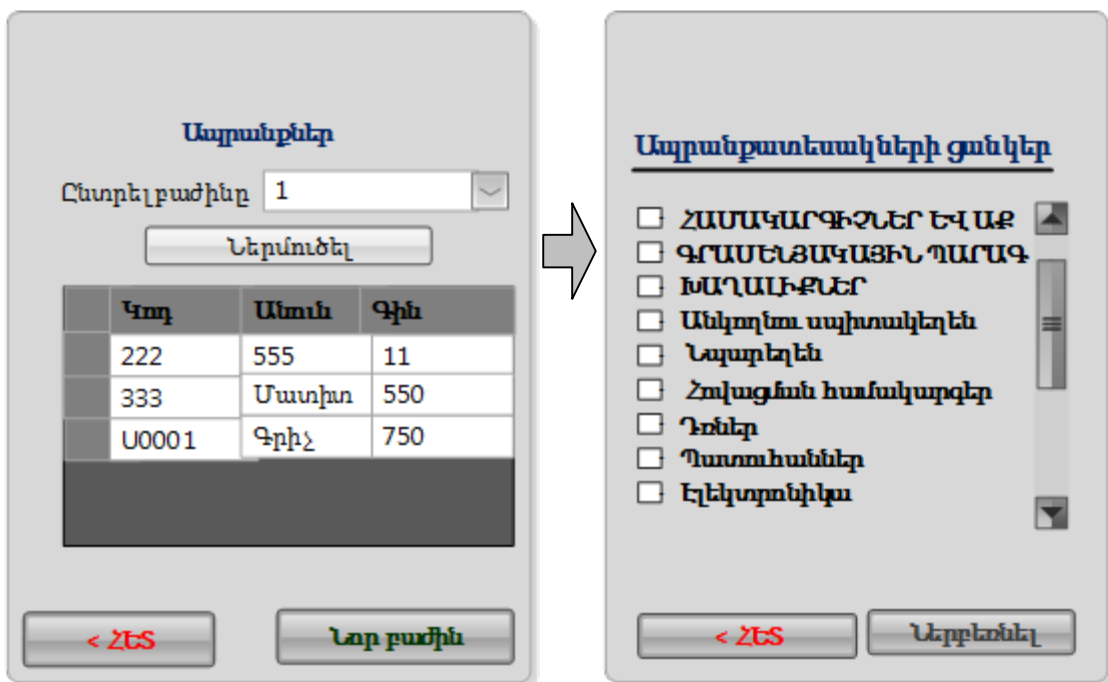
Ապրանքներ

Ընտրել բաժինը 1

Ներմուծել

| Կոդ | Անուն | Գին |
|---|---|---|
| 222 | 555 | 11 |
| 333 | Մատիտ | 550 |
| U0001 | Գրիչ | 750 |

< ՀԵՏ

Նոր բաժին

Ապրանքատեսակների ցանկեր

ՀԱՄԱԿԱՐԳԻՉՆԵՐ ԵՎ ԱՔ
ԳՐԱՍԵՆՅԱԿԱՅԻՆ ՊԱՐԱԳ
ԽԱՂԱԼԻՔՆԵՐ
Անկողնու սպիտակեղեն
Ներքնակներ
Հոլացման համակարգեր
Դռներ
Պատուհաններ
Էլեկտրոնիկա

< ՀԵՏ

Ներբեռնել